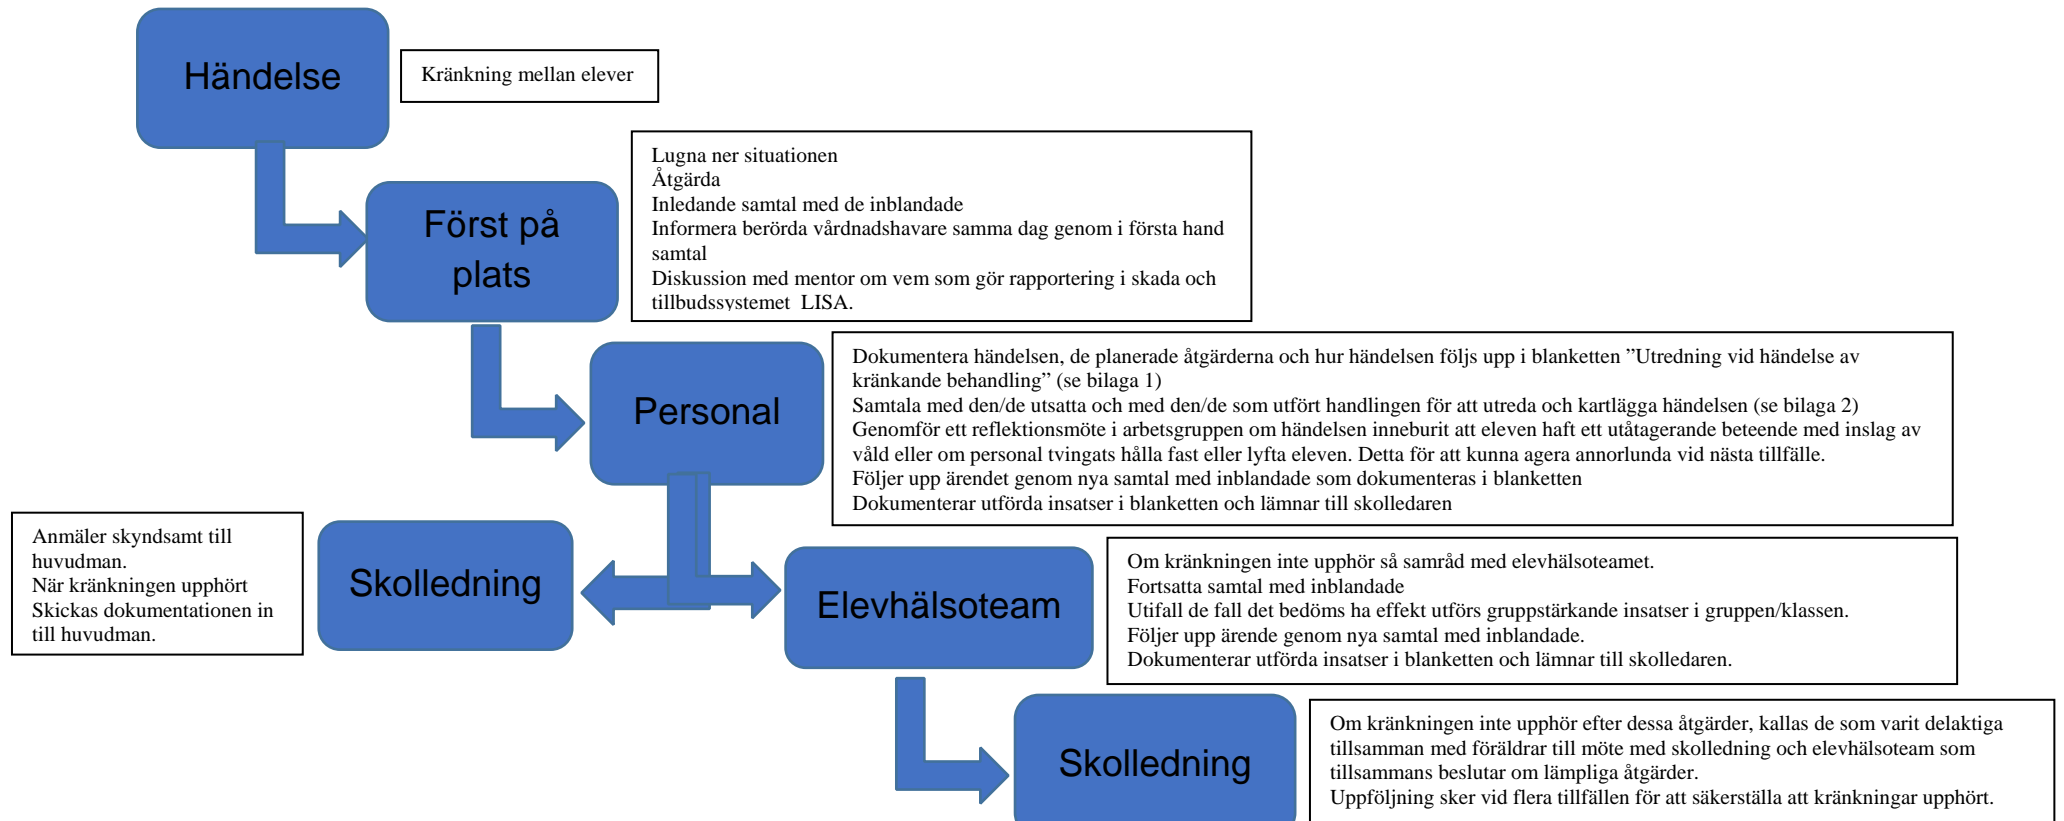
Händelse

Kränkning mellan elever

Först på plats

Lugna ner situationen
Åtgärda
Inledande samtal med de inblandade
Informera berörda vårdnadshavare samma dag genom i första hand samtal
Diskussion med mentor om vem som gör rapportering i skada och tillbudssystemet LISA.

Personal

Dokumentera händelsen, de planerade åtgärderna och hur händelsen följs upp i blanketten ”Utredning vid händelse av kränkande behandling” (se bilaga 1)
Samtala med den/de utsatta och med den/de som utfört handlingen för att utreda och kartlägga händelsen (se bilaga 2)
Genomför ett reflektionsmöte i arbetsgruppen om händelsen inneburit att eleven haft ett utåtagerande beteende med inslag av våld eller om personal tvingats hålla fast eller lyfta eleven. Detta för att kunna agera annorlunda vid nästa tillfälle.
Följer upp ärendet genom nya samtal med inblandade som dokumenteras i blanketten
Dokumenterar utförda insatser i blanketten och lämnar till skolledaren

Anmäler skyndsamt till huvudman.
När kränkningen upphört
Skickas dokumentationen in till huvudman.

Skolledning

Elevhälsoteam

Om kränkningen inte upphör så samråd med elevhälsoteamet.
Fortsatta samtal med inblandade
Utifall de fall det bedöms ha effekt utförs gruppstärkande insatser i gruppen/klassen.
Följer upp ärende genom nya samtal med inblandade.
Dokumenterar utförda insatser i blanketten och lämnar till skolledaren.

Skolledning

Om kränkningen inte upphör efter dessa åtgärder, kallas de som varit delaktiga tillsamman med föräldrar till möte med skolledning och elevhälsoteam som tillsammans beslutar om lämpliga åtgärder.
Uppföljning sker vid flera tillfällen för att säkerställa att kränkningar upphört.